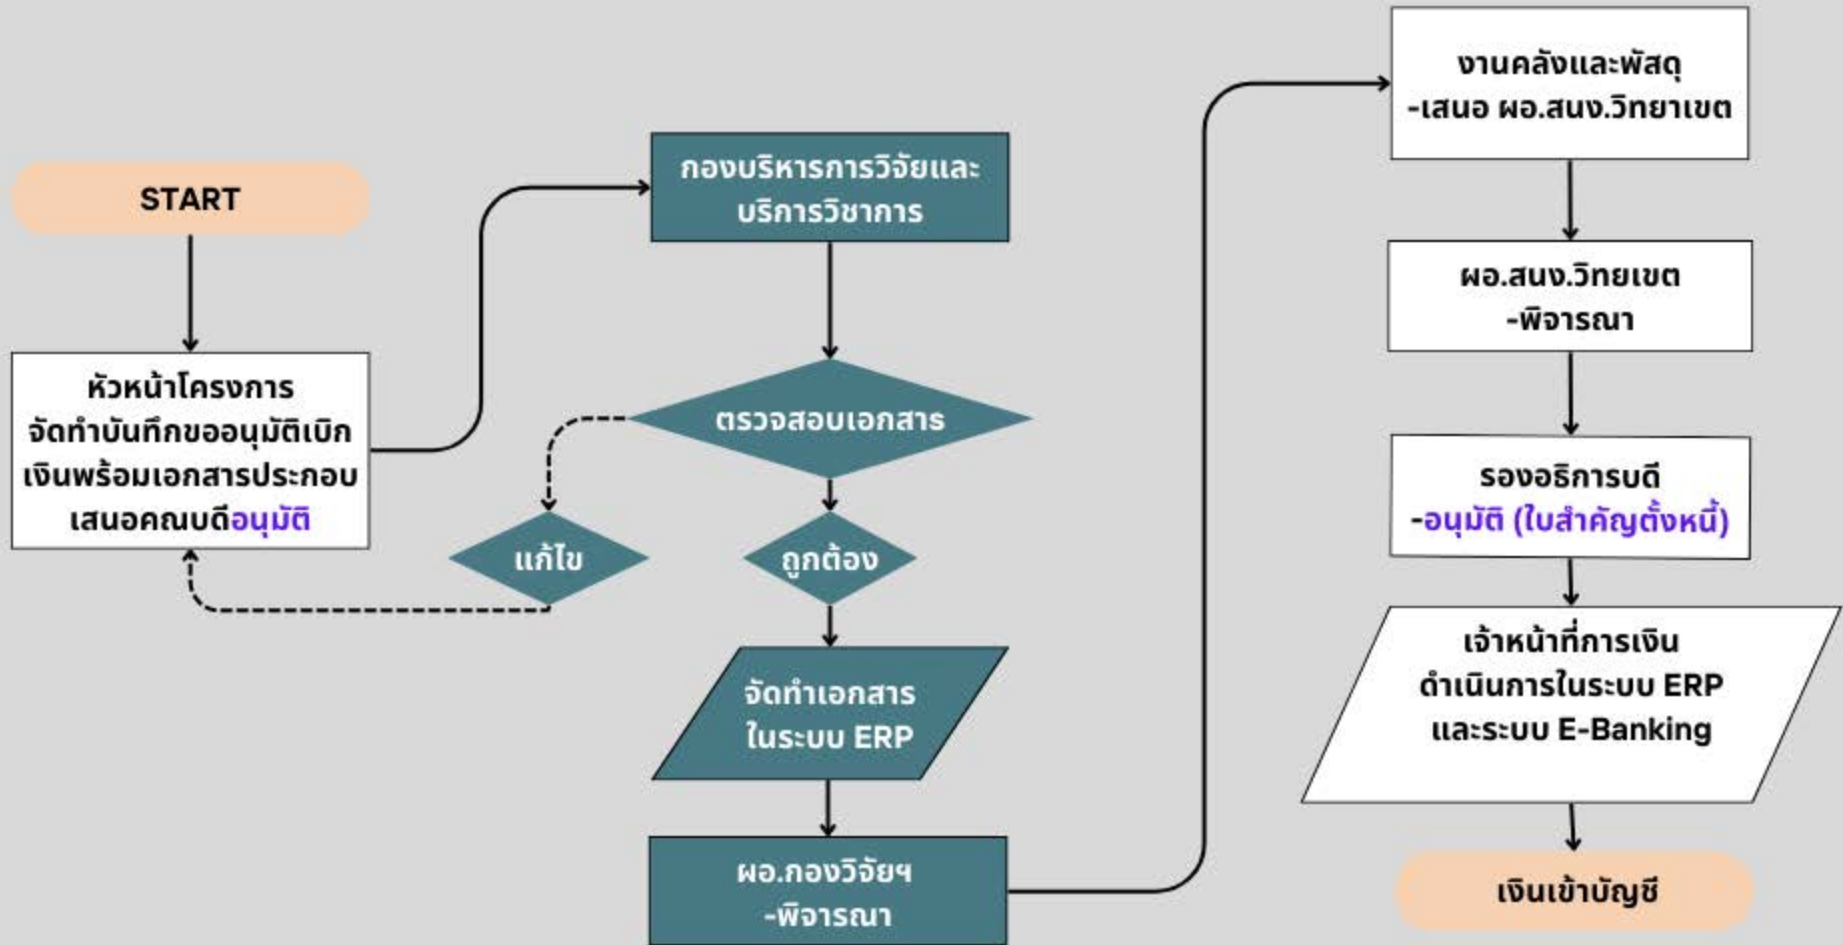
START

หัวหน้าโครงการ จัดทำบันทึกขออนุมัติเบิกเงินพร้อมเอกสารประกอบ เสนอคณบดีอนุมัติ

กองบริหารการวิจัยและบริการวิชาการ

ตรวจสอบเอกสาร

แก้ไข

ถูกต้อง

จัดทำเอกสารในระบบ ERP

ผอ.กองวิจัยฯ
-พิจารณา

งานคลังและพัสดุ
-เสนอ ผอ.สนง.วิทยาเขต

ผอ.สนง.วิทยเขต
-พิจารณา

รองอธิการบดี
-อนุมัติ (ใบสำคัญตั้งหนี้)

เจ้าหน้าที่การเงิน ดำเนินการในระบบ ERP และระบบ E-Banking

เงินเข้าบัญชี